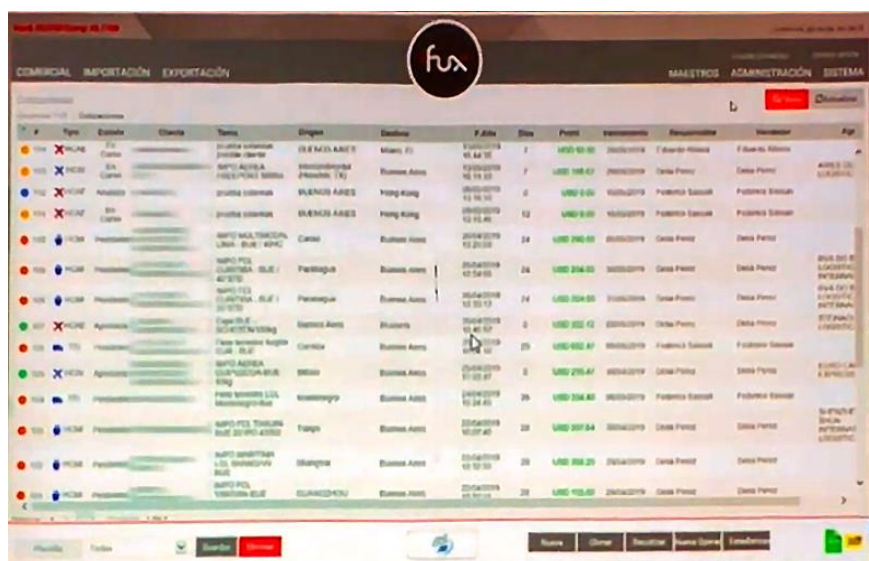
fux

COMERCIAL IMPORTACIÓN EXPORTACIÓN

MAESTROS ADMINISTRACIÓN SISTEMA

Cotizaciones

| # | Tipo | Estado | Cliente | Texto | Origen | Destino | F.Alta | Días | Precio | Vencimiento | Responsable | Vendedor | Agt |
|---|---|---|---|---|---|---|---|---|---|---|---|---|---|
| | | | | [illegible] | BUENOS AIRES | Miami, FL | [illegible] | 1 | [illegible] | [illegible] | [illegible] | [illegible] | |
| | | | | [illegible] | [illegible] | Buenos Aires | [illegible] | 7 | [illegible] | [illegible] | Desa Perez | Desa Perez | |
| | | | | prueba sistemas | BUENOS AIRES | Hong Kong | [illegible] | 0 | USD 0.00 | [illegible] | Federico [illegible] | Federico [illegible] | |
| | | | | prueba sistemas | BUENOS AIRES | Hong Kong | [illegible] | 12 | USD 0.00 | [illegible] | Federico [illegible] | Federico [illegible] | |
| | | | | IMPO MULTIMODAL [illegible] | Canoa | Buenos Aires | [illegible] | 24 | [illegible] | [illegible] | Desa Perez | Desa Perez | |
| | | | | IMPO FCL CURITIBA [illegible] | Paranagua | Buenos Aires | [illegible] | 24 | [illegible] | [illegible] | Desa Perez | Desa Perez | |
| | | | | IMPO FCL CURITIBA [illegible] | Paranagua | Buenos Aires | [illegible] | 24 | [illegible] | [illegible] | Desa Perez | Desa Perez | |
| | | | | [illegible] | Buenos Aires | Brussels | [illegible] | 0 | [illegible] | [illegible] | Desa Perez | Desa Perez | |
| | | | | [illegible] | Corinto | Buenos Aires | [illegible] | 25 | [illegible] | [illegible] | Federico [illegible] | Federico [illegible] | |
| | | | | IMPO AEREA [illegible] | Milano | Buenos Aires | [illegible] | 3 | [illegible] | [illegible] | Desa Perez | Desa Perez | |
| | | | | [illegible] | Montevideo | Buenos Aires | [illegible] | 26 | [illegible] | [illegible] | Federico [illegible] | Federico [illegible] | |
| | | | | IMPO FCL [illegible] | Tianjin | Buenos Aires | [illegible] | 20 | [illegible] | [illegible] | Desa Perez | Desa Perez | |
| | | | | IMPO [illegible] | Shanghai | Buenos Aires | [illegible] | 20 | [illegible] | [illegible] | Desa Perez | Desa Perez | |
| | | | | IMPO FCL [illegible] | GUANGZHOU | Buenos Aires | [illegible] | 20 | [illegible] | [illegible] | Desa Perez | Desa Perez | |

Planilla Todas Guardar Eliminar

Nuevo Clonar Recotizar Nueva Operac Estadísticas